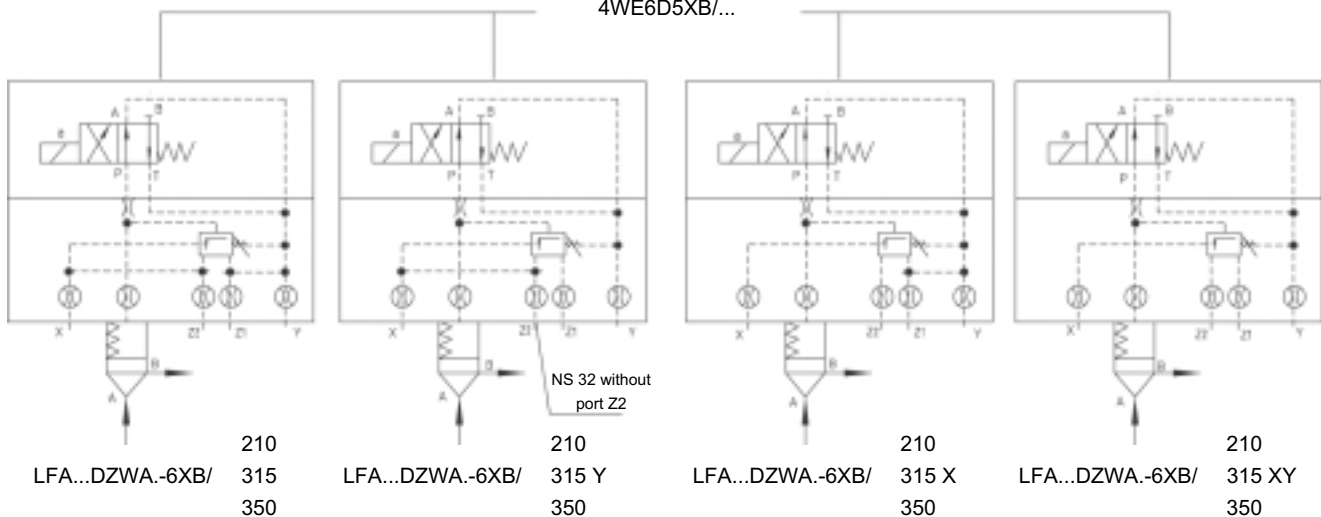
4WE6D5XB/...

a A B P T X Z2 Z1 Y B A

210
LFA...DZWA.-6XB/ 315
350

a A B P T X Z1 Z1 Y B A

NS 32 without port Z2

210
LFA...DZWA.-6XB/ 315 Y
350

a A B P T X Z2 Z1 Y B A

210
LFA...DZWA.-6XB/ 315 X
350

a A B P T X Z2 Z1 Y B A

210
LFA...DZWA.-6XB/ 315 XY
350